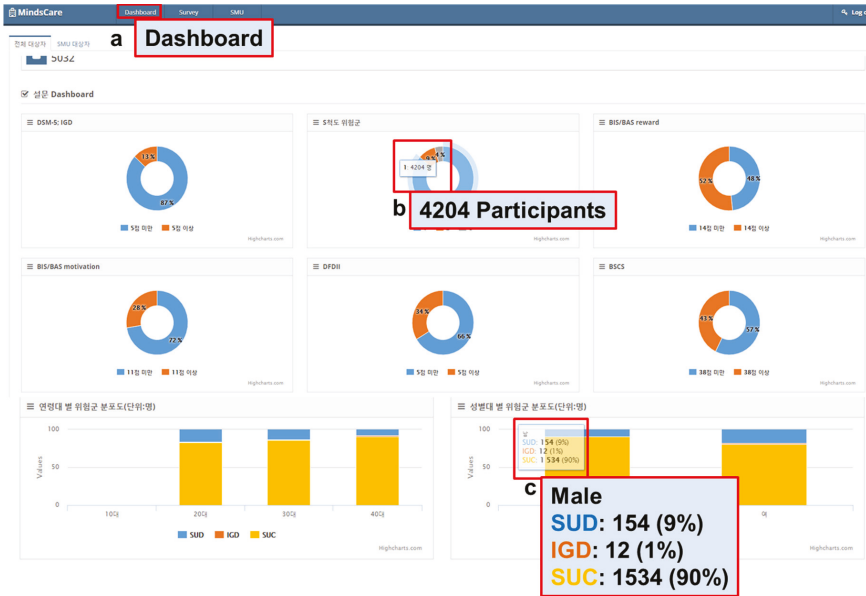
MindsCare
Dashboard Survey SMU
Log o
전체 대상자 SMU 대상자
a Dashboard
5032

설문 Dashboard

DSM-5: IGD
13 %
87 %
5점 미만 5점 이상
Highcharts.com

5척도 위험군
1: 4204 건
9 %
4 %
b 4204 Participants
Highcharts.com

BIS/BAS reward
52 %
48 %
14점 미만 14점 이상
Highcharts.com

BIS/BAS motivation
28 %
72 %
11점 미만 11점 이상
Highcharts.com

DFDII
34 %
66 %
5점 미만 5점 이상
Highcharts.com

BSCS
43 %
57 %
38점 미만 38점 이상
Highcharts.com

연령대 별 위험군 분포도(단위:명)
100
50
0
Values
10대 20대 30대 40대
SUD IGD SUC
Highcharts.com

성별대 별 위험군 분포도(단위:명)
남
SUD: 154 (9%)
IGD: 12 (1%)
SUC: 1534 (90%)
100
50
0
Values
여
c
Male
SUD: 154 (9%)
IGD: 12 (1%)
SUC: 1534 (90%)
Highcharts.com